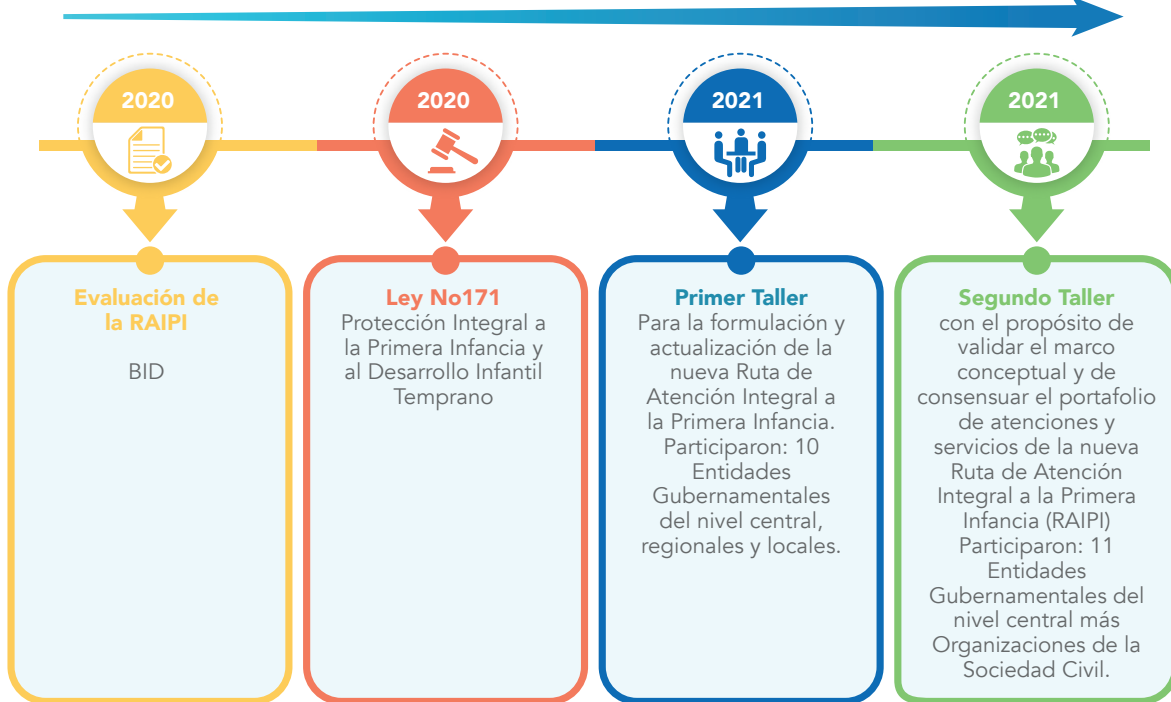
2020

Evaluación de la RAIPI

BID

2020

Ley No171
Protección Integral a la Primera Infancia y al Desarrollo Infantil Temprano

2021

Primer Taller
Para la formulación y actualización de la nueva Ruta de Atención Integral a la Primera Infancia. Participaron: 10 Entidades Gubernamentales del nivel central, regionales y locales.

2021

Segundo Taller
con el propósito de validar el marco conceptual y de consensuar el portafolio de atenciones y servicios de la nueva Ruta de Atención Integral a la Primera Infancia (RAIPI) Participaron: 11 Entidades Gubernamentales del nivel central más Organizaciones de la Sociedad Civil.